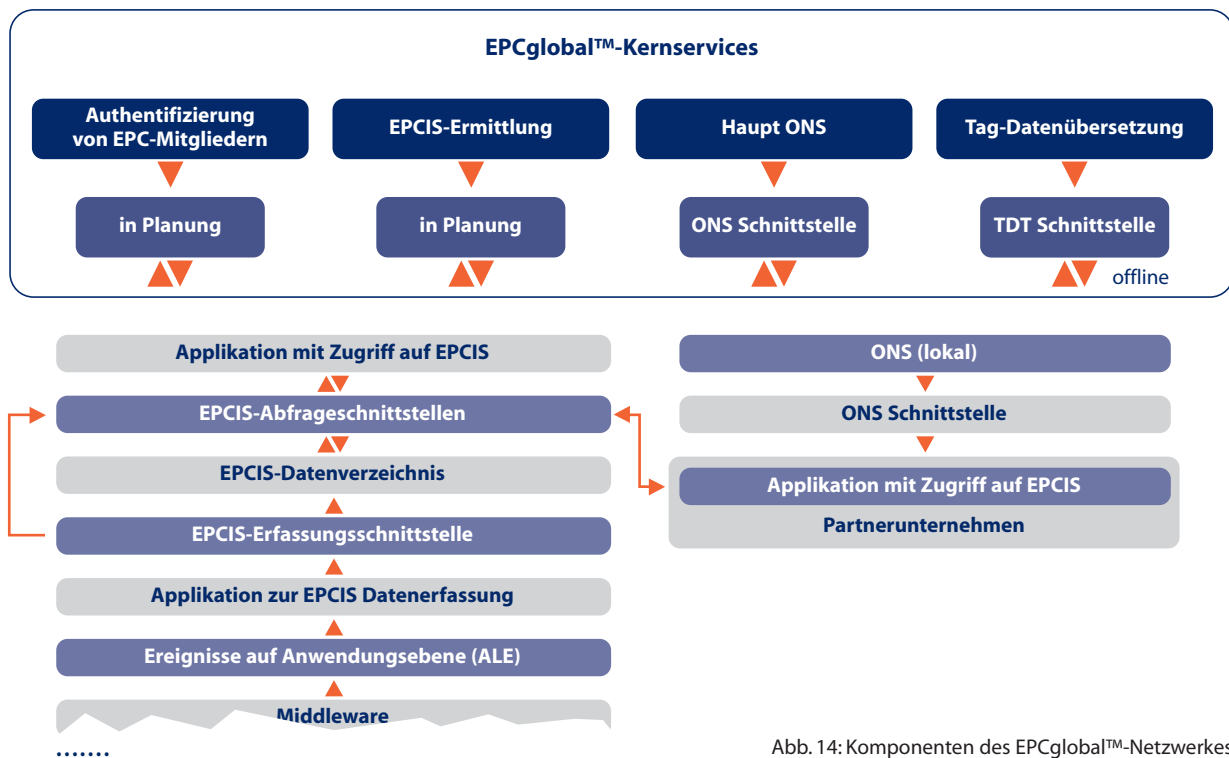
EPCglobal™-Kernservices

Authentifizierung von EPC-Mitgliedern

EPCIS-Ermittlung

Haupt ONS

Tag-Datenübersetzung

in Planung

in Planung

ONS Schnittstelle

TDT Schnittstelle

offline

Applikation mit Zugriff auf EPCIS

EPCIS-Abfrageschnittstellen

EPCIS-Datenverzeichnis

EPCIS-Erfassungsschnittstelle

Applikation zur EPCIS Datenerfassung

Ereignisse auf Anwendungsebene (ALE)

Middleware

.......

ONS (lokal)

ONS Schnittstelle

Applikation mit Zugriff auf EPCIS

Partnerunternehmen

Abb. 14: Komponenten des EPCglobal™-Netzwerkes